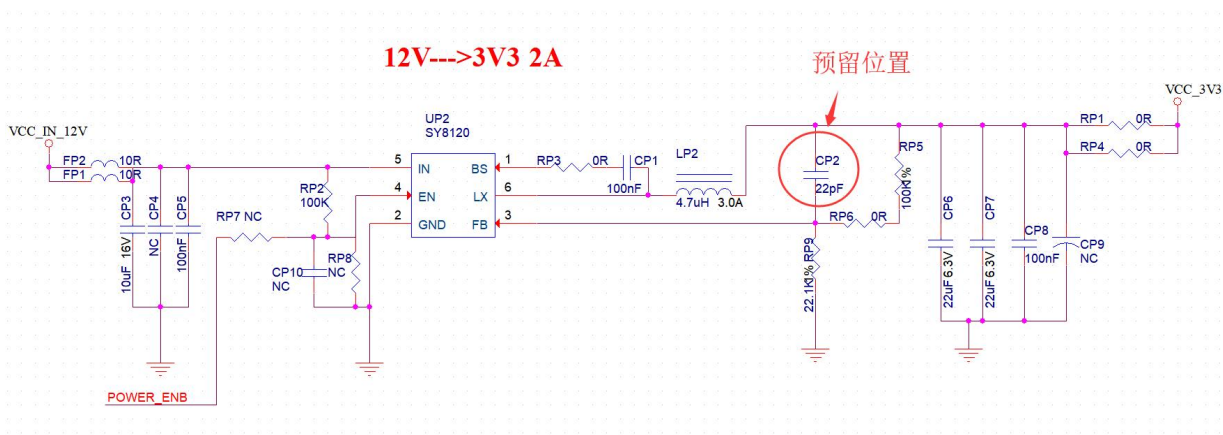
12V--->3V3 2A

预留位置

VCC_3V3

VCC_IN_12V

UP2
SY8120

FP2 10R
FP1 10R

5 IN
4 EN
2 GND
BS 1
LX 6
FB 3

RP3 0R
CP1
100nF

LP2
4.7uH 3.0A

CP2
22pF

RP5
100K1%

RP6 0R

RP9
22.1K1%

RP1 0R
RP4 0R

RP2
100K

RP7 NC

RP8
NC

CP10
NC

CP3
10uF 16V

CP4
NC

CP5
100nF

CP6
22uF 6.3V

CP7
22uF 6.3V

CP8
100nF

CP9
NC

POWER_ENB